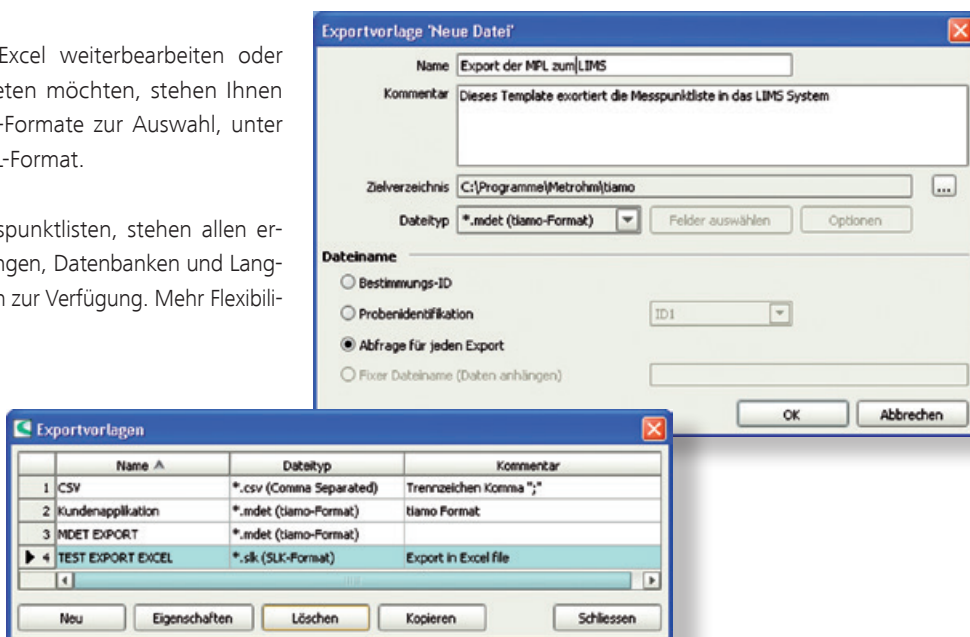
Excel weiterbearbeiten oder
eten möchten, stehen Ihnen
-Formate zur Auswahl, unter
-Format.

spunktlisten, stehen allen er-
ngen, Datenbanken und Lang-
n zur Verfügung. Mehr Flexibili-

Exportvorlage 'Neue Datei'

Name: Export der MPL zum LIMS

Kommentar: Dieses Template exortiert die Messpunktliste in das LIMS System

Zielverzeichnis: C:\Programme\Metrohm\tiamo ...

Dateityp: *.mdet (tiamo-Format) | Felder auswählen | Optionen

Dateiname

Bestimmungs-ID

Probenidentifikation ID1

Abfrage für jeden Export

Fixer Dateiname (Daten anhängen)

OK | Abbrechen

Exportvorlagen

| | Name | Dateityp | Kommentar |
|---|---|---|---|
| 1 | CSV | *.csv (Comma Separated) | Trennzeichen Komma ";" |
| 2 | Kundenapplikation | *.mdet (tiamo-Format) | tiamo Format |
| 3 | MDET EXPORT | *.mdet (tiamo-Format) | |
| 4 | TEST EXPORT EXCEL | *.slk (SLK-Format) | Export in Excel file |

Neu | Eigenschaften | Löschen | Kopieren | Schliessen